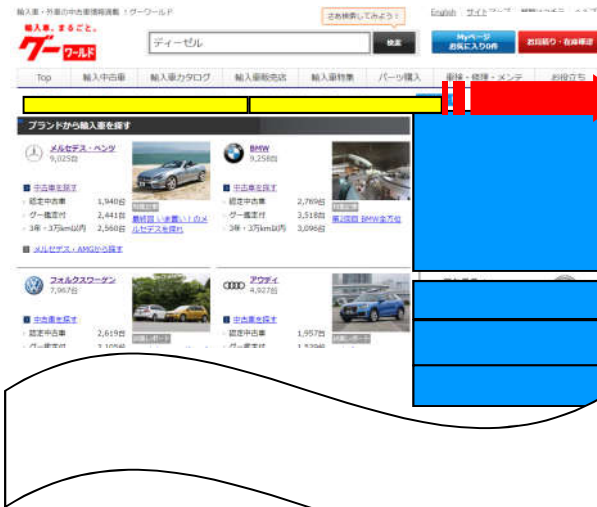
輸入車・外車の中古車情報満載！グーワールド

さあ検索してみよう！

English サイトマップ

輸入車、まるごと。
グーワールド

ディーゼル

検索

Myページ
お気に入り0件

お問合せ・在庫確認

Top 輸入中古車 輸入車カタログ 輸入車販売店 輸入車特集 パーツ購入 車検・修理・メンテ お役立ち

ブランドから輸入車を探す

メルセデス・ベンツ
9,025台

中古車を探す
認定中古車 1,940台
グー鑑定付 2,441台
3年・3万km以内 2,560台

最終回！お買い！のメルセデスを探れ

メルセデス・AMGから探す

BMW
9,258台

中古車を探す
認定中古車 2,769台
グー鑑定付 3,518台
3年・3万km以内 3,096台

第3回目 BMW全方位

フォルクスワーゲン
7,967台

中古車を探す
認定中古車 2,619台

アウディ
4,027台

中古車を探す
認定中古車 1,957台